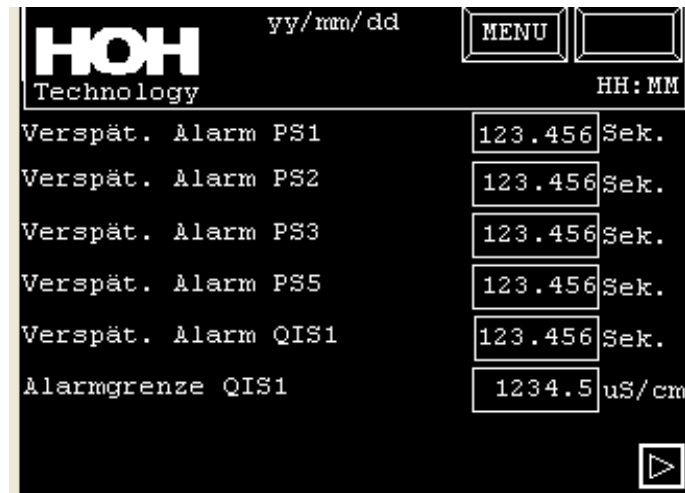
HOH
Technology
yy/mm/dd
MENU
HH:MM

| | | |
|---|---|---|
| Verspät. Alarm PS1 | 123.456 | Sek. |
| Verspät. Alarm PS2 | 123.456 | Sek. |
| Verspät. Alarm PS3 | 123.456 | Sek. |
| Verspät. Alarm PS5 | 123.456 | Sek. |
| Verspät. Alarm QIS1 | 123.456 | Sek. |
| Alarmgrenze QIS1 | 1234.5 | uS/cm |